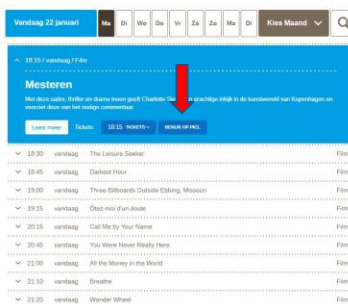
Vandaag 22 januari

Ma Di Wo Do Vr Za Zo Ma Di

Kies Maand

18:15 / vandaag / Film

Mesteren

Met deze satire, thriller en drama ineen geeft Charlotte Sie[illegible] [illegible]rachtige inkijk in de kunstwereld van Kopenhagen en voorziet deze van het nodige commentaar

Lees meer

Tickets: 18:15 TICKETS RESERVEER

18:30 vandaag The Leisure Seeker Film
18:45 vandaag Darkest Hour Film
19:00 vandaag Three Billboards Outside Ebbing, Missouri Film
19:15 vandaag Ôtez-moi d'un doute Film
20:15 vandaag Call Me by Your Name Film
20:45 vandaag You Were Never Really Here Film
21:00 vandaag All the Money in the World Film
21:20 vandaag Breathe Film
21:30 vandaag Wonder Wheel Film